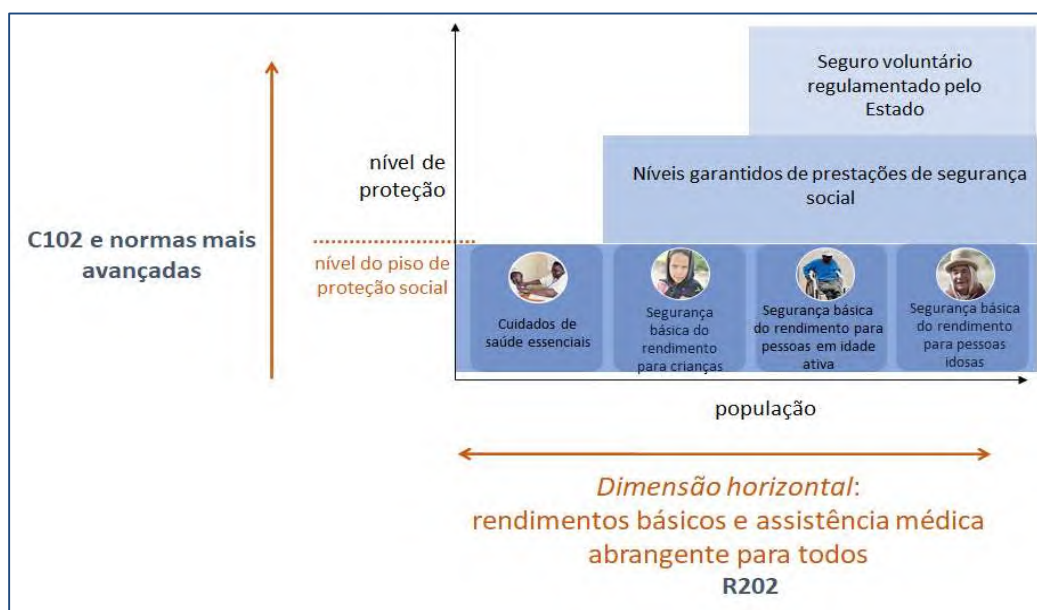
C102 e normas mais avançadas

nível de proteção

nível do piso de proteção social

Seguro voluntário regulamentado pelo Estado

Níveis garantidos de prestações de segurança social

Cuidados de saúde essenciais

Segurança básica do rendimento para crianças

Segurança básica do rendimento para pessoas em idade ativa

Segurança básica do rendimento para pessoas idosas

população

*Dimensão horizontal*: rendimentos básicos e assistência médica abrangente para todos
R202